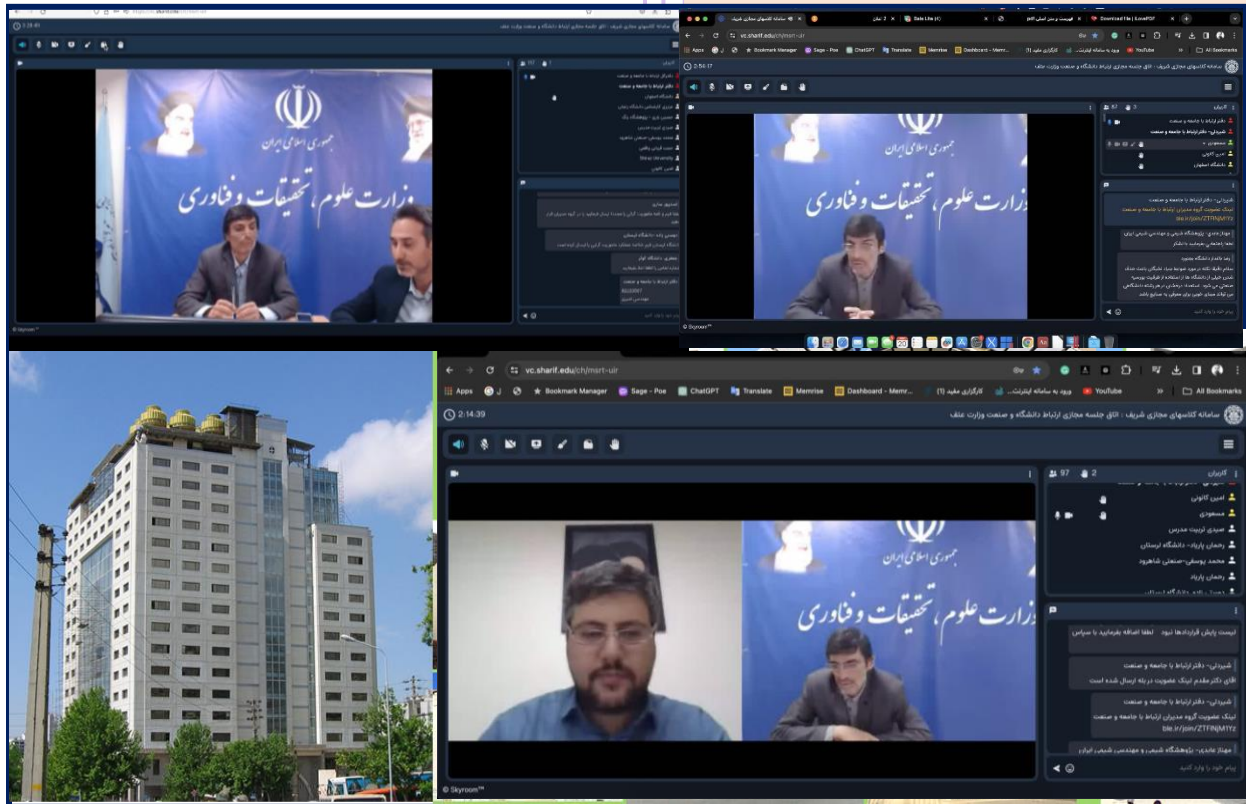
2:14:39
سامانه کلاسهای مجازی شریف : اتاق جلسه مجازی ارتباط دانشگاه و صنعت وزارت علف

vc.sharif.edu/ch/msrt-uir
Apps J Bookmark Manager Sage - Poe ChatGPT Translate Memrise Dashboard - Memr... کارگزاری مفید (1) ورود به سامانه اینترنت... YouTube All Bookmarks

97 2
کاربران
امین کانونی
مسعودی
سیدی تربیت مدرس
رحمان پارپاد- دانشگاه لرستان
محمد یوسفی-صنعتی شاهرود
رحمان پارپاد

لیست پایش قراردادها نبود لطفا اضافه بفرمایید با سپاس
شیروانی- دفتر ارتباط با جامعه و صنعت
آقای دکتر مقدم لینک عضویت در بله ارسال شده است
شیروانی- دفتر ارتباط با جامعه و صنعت
لینک عضویت گروه مدیران ارتباط با جامعه و صنعت
ble.ir/join/ZTFINjM1Yz
مهناز عابدی- پژوهشگاه شیمی و مهندسی شیمی ایران
پیام خود را وارد کنید

جمهوری اسلامی ایران
وزارت علوم، تحقیقات و فناوری

Skyroom™

2:56:17
vc.sharif.edu/ch/msrt-uir
Bale Lite
Download File | iLovePDF
Skyroom™

2:14:41
Skyroom™